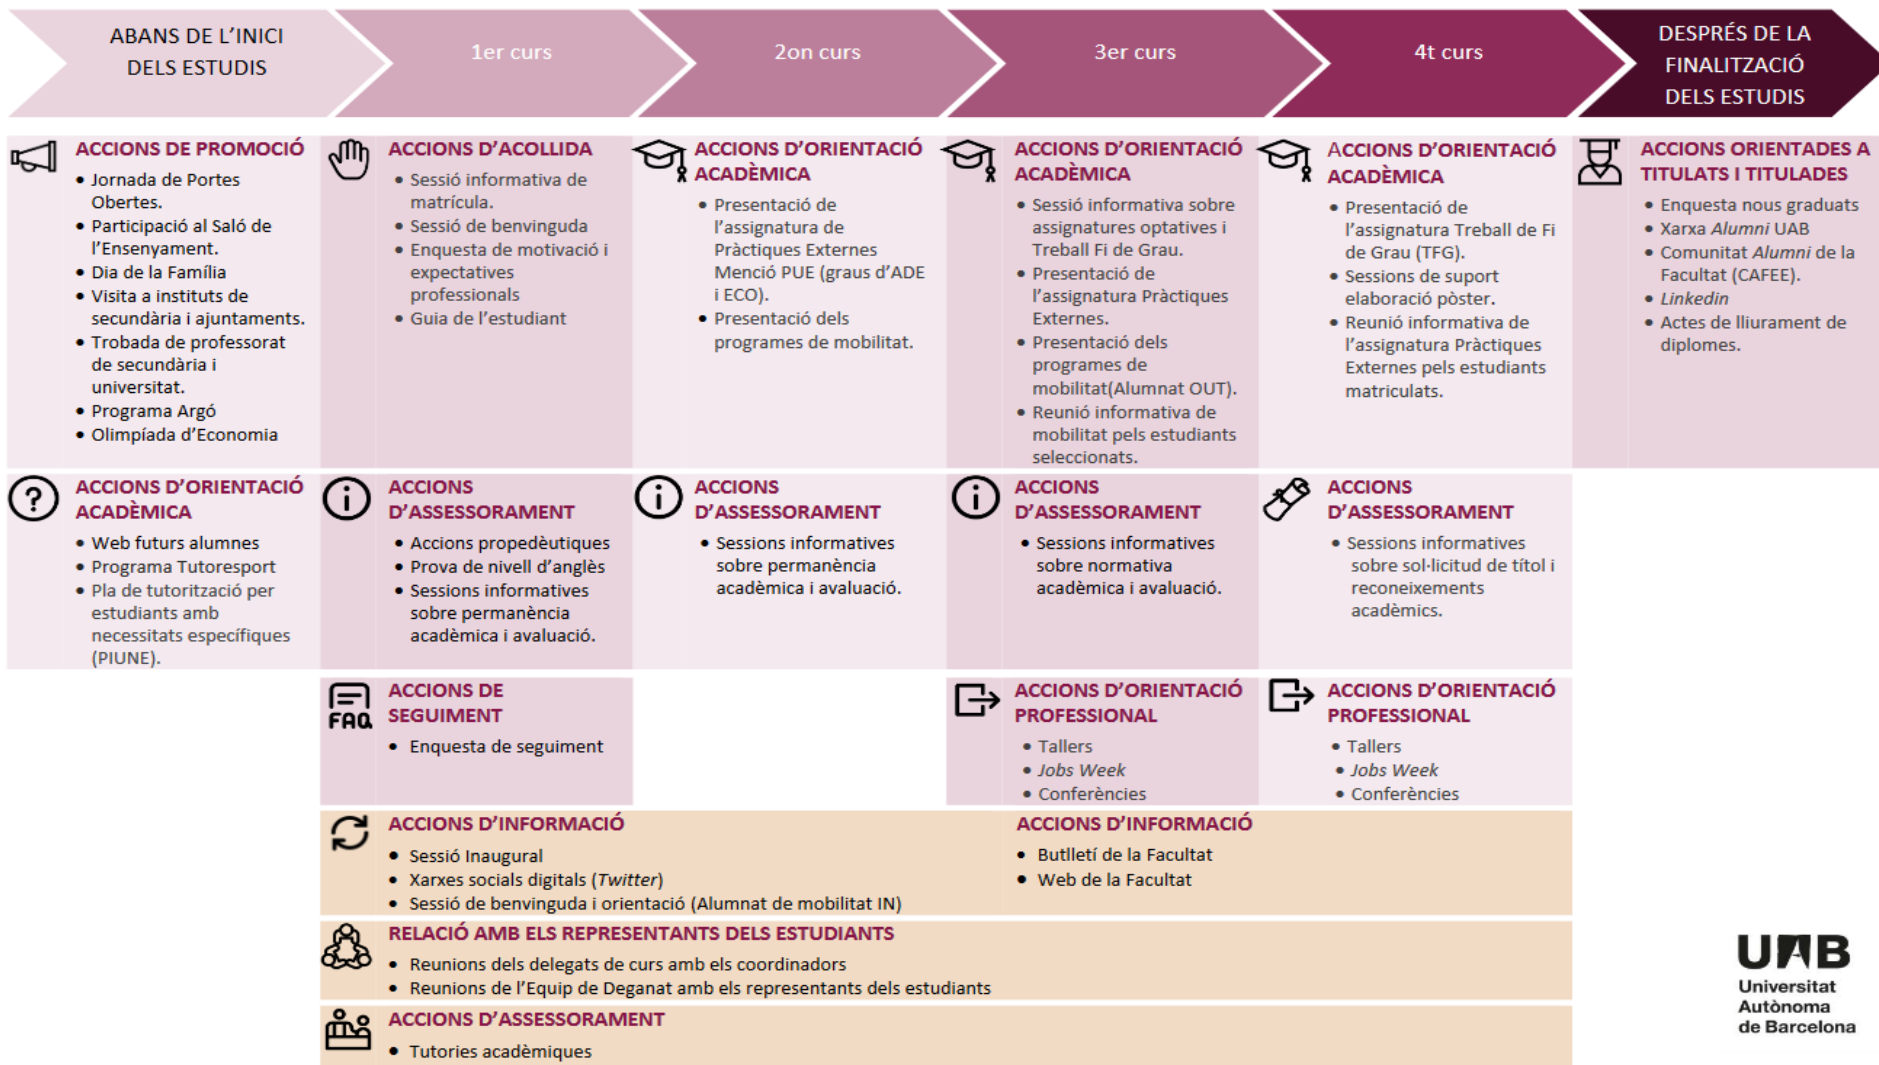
ABANS DE L'INICI DELS ESTUDIS

1er curs

2on curs

3er curs

4t curs

DESPRÉS DE LA FINALITZACIÓ DELS ESTUDIS

ACCIONS DE PROMOCIÓ
• Jornada de Portes Obertes.
• Participació al Saló de l'Ensenyament.
• Dia de la Família
• Visita a instituts de secundària i ajuntaments.
• Trobada de professorat de secundària i universitat.
• Programa Argó
• Olimpíada d'Economia

ACCIONS D'ACOLLIDA
• Sessió informativa de matrícula.
• Sessió de benvinguda
• Enquesta de motivació i expectatives professionals
• Guia de l'estudiant

ACCIONS D'ORIENTACIÓ ACADÈMICA
• Presentació de l'assignatura de Pràctiques Externes Menció PUE (graus d'ADE i ECO).
• Presentació dels programes de mobilitat.

ACCIONS D'ORIENTACIÓ ACADÈMICA
• Sessió informativa sobre assignatures optatives i Treball Fi de Grau.
• Presentació de l'assignatura Pràctiques Externes.
• Presentació dels programes de mobilitat(Alumnat OUT).
• Reunió informativa de mobilitat pels estudiants seleccionats.

ACCIONS D'ORIENTACIÓ ACADÈMICA
• Presentació de l'assignatura Treball de Fi de Grau (TFG).
• Sessions de suport elaboració pòster.
• Reunió informativa de l'assignatura Pràctiques Externes pels estudiants matriculats.

ACCIONS ORIENTADES A TITULATS I TITULADES
• Enquesta nous graduats
• Xarxa Alumni UAB
• Comunitat Alumni de la Facultat (CAFEE).
• Linkedin
• Actes de lliurament de diplomes.

ACCIONS D'ORIENTACIÓ ACADÈMICA
• Web futurs alumnes
• Programa Tutoresport
• Pla de tutorització per estudiants amb necessitats específiques (PIUNE).

ACCIONS D'ASSESSORAMENT
• Accions propedèutiques
• Prova de nivell d'anglès
• Sessions informatives sobre permanència acadèmica i avaluació.

ACCIONS D'ASSESSORAMENT
• Sessions informatives sobre permanència acadèmica i avaluació.

ACCIONS D'ASSESSORAMENT
• Sessions informatives sobre normativa acadèmica i avaluació.

ACCIONS D'ASSESSORAMENT
• Sessions informatives sobre sol·licitud de títol i reconeixements acadèmics.

FAQ
ACCIONS DE SEGUIMENT
• Enquesta de seguiment

ACCIONS D'ORIENTACIÓ PROFESSIONAL
• Tallers
• Jobs Week
• Conferències

ACCIONS D'ORIENTACIÓ PROFESSIONAL
• Tallers
• Jobs Week
• Conferències

ACCIONS D'INFORMACIÓ
• Sessió Inaugural
• Xarxes socials digitals (Twitter)
• Sessió de benvinguda i orientació (Alumnat de mobilitat IN)

ACCIONS D'INFORMACIÓ
• Butlletí de la Facultat
• Web de la Facultat

RELACIÓ AMB ELS REPRESENTANTS DELS ESTUDIANTS
• Reunions dels delegats de curs amb els coordinadors
• Reunions de l'Equip de Deganat amb els representants dels estudiants

ACCIONS D'ASSESSORAMENT
• Tutories acadèmiques

UAB
Universitat Autònoma de Barcelona